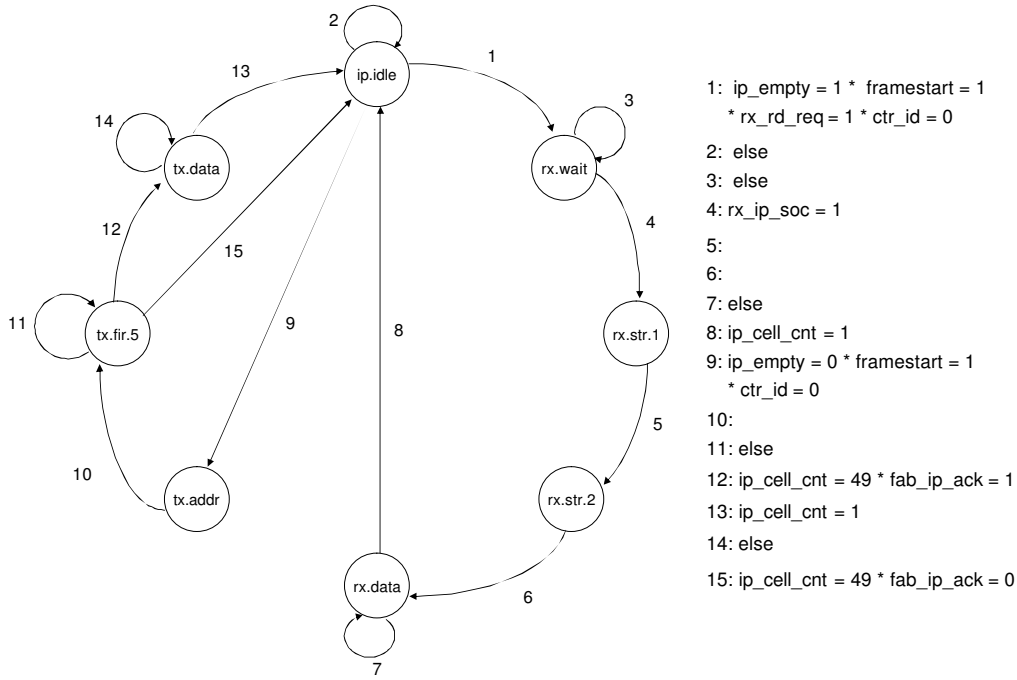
2
13
1
ip.idle
3
14
tx.data
rx.wait
12
4
15
11
tx.fir.5
9
8
rx.str.1
5
10
tx.addr
rx.str.2
rx.data
6
7

1: ip_empty = 1 * framestart = 1 * rx_rd_req = 1 * ctr_id = 0
2: else
3: else
4: rx_ip_soc = 1
5:
6:
7: else
8: ip_cell_cnt = 1
9: ip_empty = 0 * framestart = 1 * ctr_id = 0
10:
11: else
12: ip_cell_cnt = 49 * fab_ip_ack = 1
13: ip_cell_cnt = 1
14: else
15: ip_cell_cnt = 49 * fab_ip_ack = 0